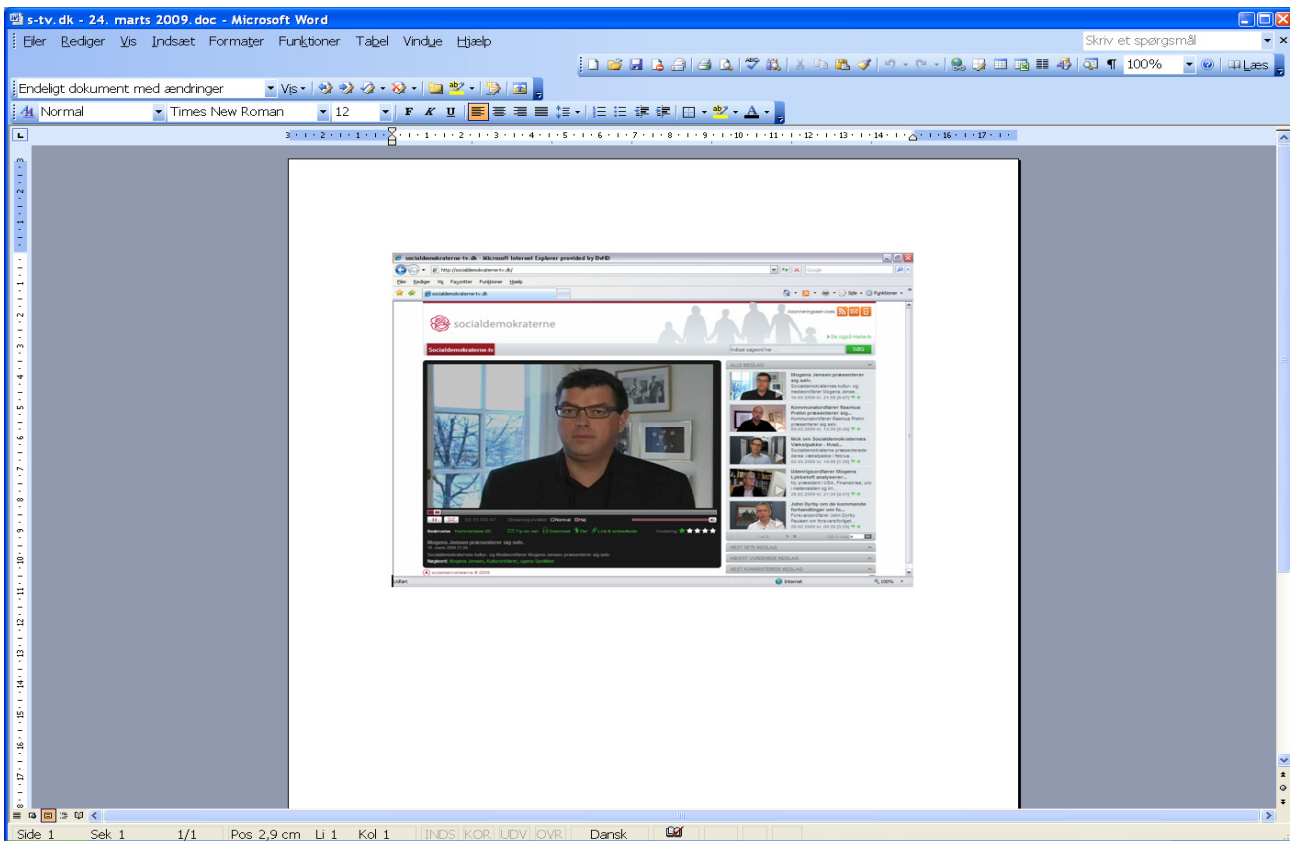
s-tv.dk - 24. marts 2009.doc - Microsoft Word

Filer Rediger Vis Indsæt Formater Funktioner Tabel Vindue Hjælp

Skriv et spørgsmål

100%

Læs

Endeligt dokument med ændringer

Vis

Normal

Times New Roman

12

F K U

socialdemokraterne-tv.dk - Microsoft Internet Explorer provided by DeHD

http://socialdemokraterne-tv.dk/

Google

Filer Rediger Vis Favoritter Funktioner Hjælp

socialdemokraterne-tv.dk

Side

Funktioner

socialdemokraterne

Abonneringsservices

Se også Helle.tv

Socialdemokraterne-tv

Indtast søgeord her

SØG

ALLE INDSLAG

Mogens Jensen præsenterer sig selv.

Kommunordfører Rasmus Prehn præsenterer sig...

Nick om Socialdemokraternes Vækstpakke - Hvad...

Udenrigsordfører Mogens Lykketoft analyserer...

John Dyrby om de kommende forhandlinger om fo...

Normal

Høj

Bedømmelse

Kommentarer (0)

Download

Del

Link & embedkode

Mogens Jensen præsenterer sig selv.

Socialdemokraternes kultur- og medieordfører Mogens Jensen præsenterer sig selv.

Søgeord: Mogens Jensen, Kulturordfører, ugens Spotlite

MEST SETE INDSLAG

NEJESTE VURDEREDE INDSLAG

MEST KOMMENTEREDE INDSLAG

socialdemokraterne © 2009

Udført

Internet

100%

Side 1 Sek 1 1/1 Pos 2,9 cm Li 1 Kol 1 INDS KOR UDV OVR Dansk